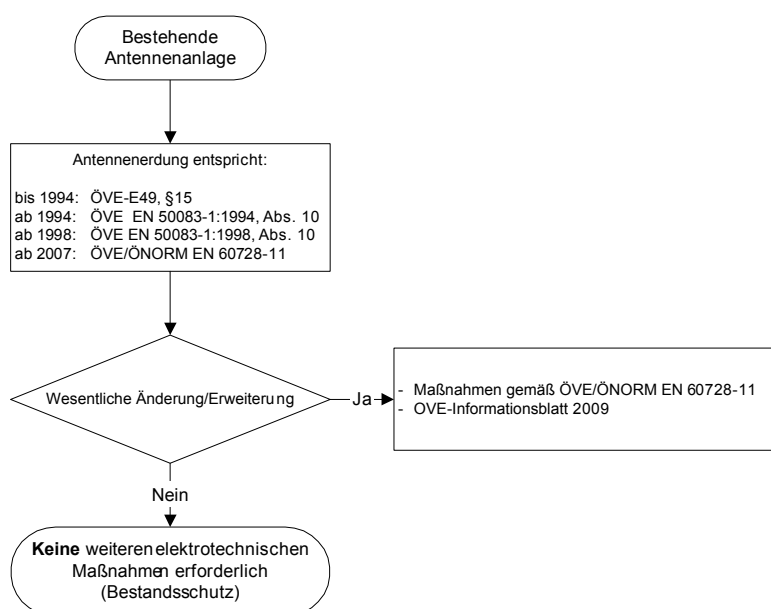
Bestehende Antennenanlage

Antennenerdung entspricht:

bis 1994: ÖVE-E49, §15
ab 1994: ÖVE EN 50083-1:1994, Abs. 10
ab 1998: ÖVE EN 50083-1:1998, Abs. 10
ab 2007: ÖVE/ÖNORM EN 60728-11

Wesentliche Änderung/Erweiterung

Ja

- Maßnahmen gemäß ÖVE/ÖNORM EN 60728-11
- OVE-Informationsblatt 2009

Nein

Keine weiteren elektrotechnischen Maßnahmen erforderlich (Bestandsschutz)